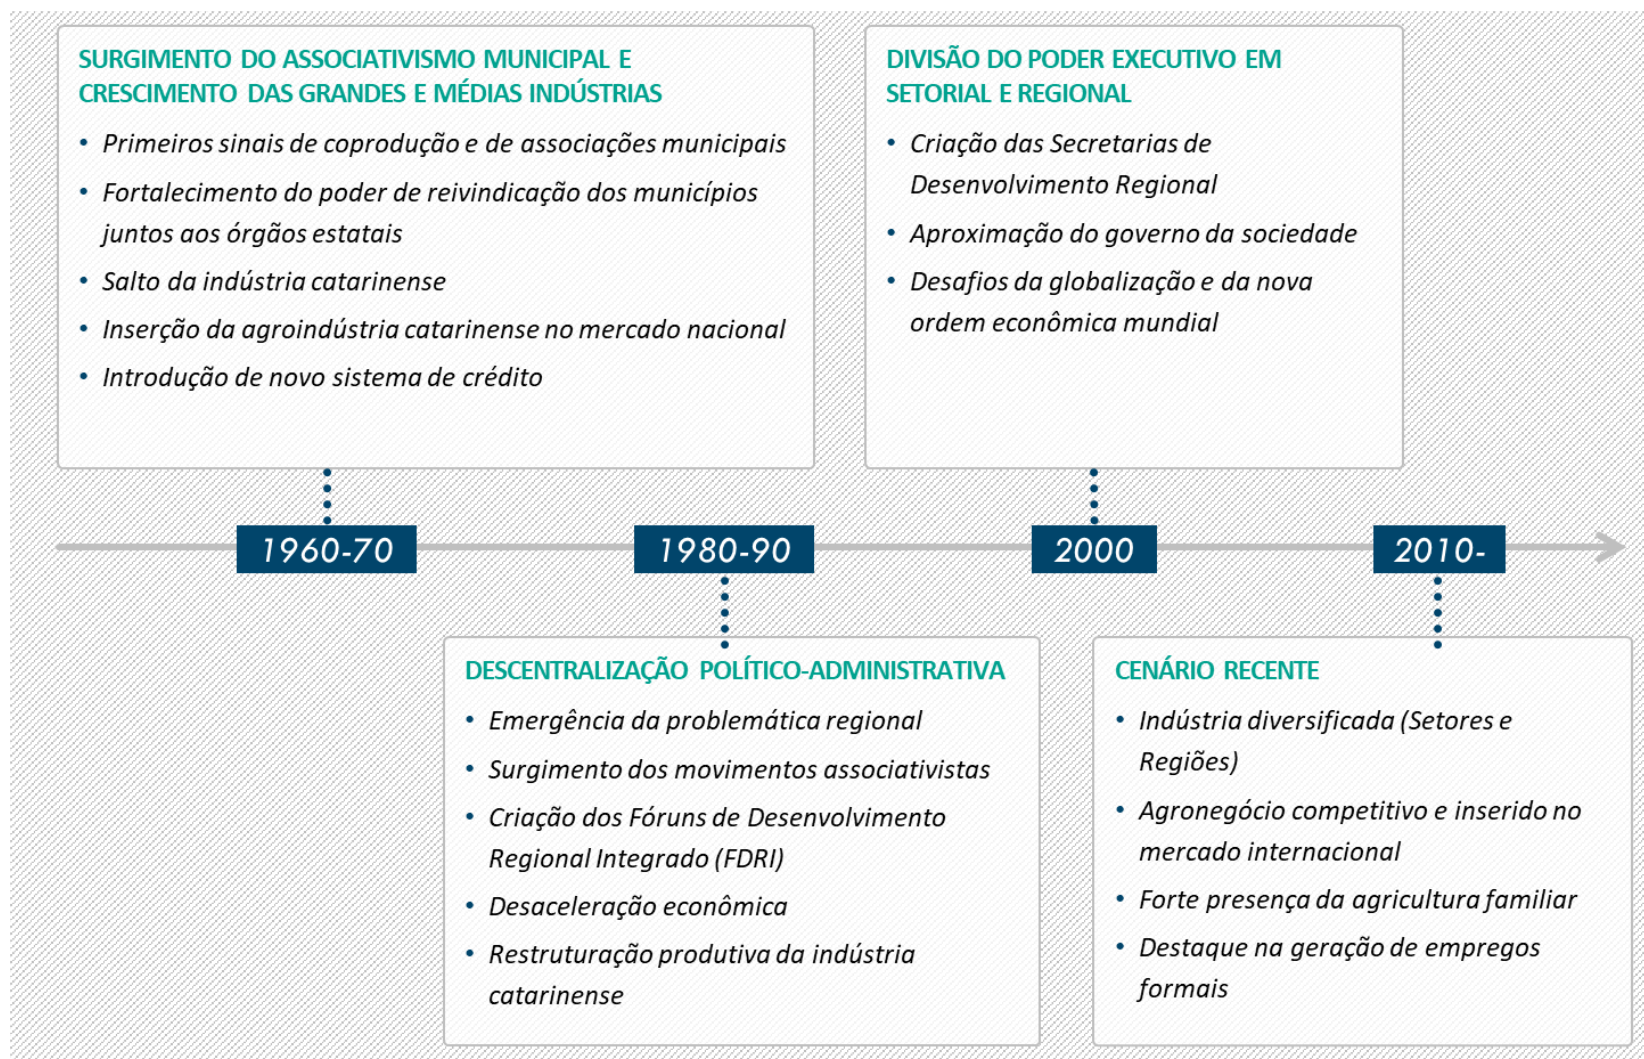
SURGIMENTO DO ASSOCIATIVISMO MUNICIPAL E CRESCIMENTO DAS GRANDES E MÉDIAS INDÚSTRIAS

- Primeiros sinais de coprodução e de associações municipais
- Fortalecimento do poder de reivindicação dos municípios juntos aos órgãos estatais
- Salto da indústria catarinense
- Inserção da agroindústria catarinense no mercado nacional
- Introdução de novo sistema de crédito

DIVISÃO DO PODER EXECUTIVO EM SETORIAL E REGIONAL

- Criação das Secretarias de Desenvolvimento Regional
- Aproximação do governo da sociedade
- Desafios da globalização e da nova ordem econômica mundial

1960-70

1980-90

2000

2010-

DESCENTRALIZAÇÃO POLÍTICO-ADMINISTRATIVA

- Emergência da problemática regional
- Surgimento dos movimentos associativistas
- Criação dos Fóruns de Desenvolvimento Regional Integrado (FDRI)
- Desaceleração econômica
- Restruturação produtiva da indústria catarinense

CENÁRIO RECENTE

- Indústria diversificada (Setores e Regiões)
- Agronegócio competitivo e inserido no mercado internacional
- Forte presença da agricultura familiar
- Destaque na geração de empregos formais